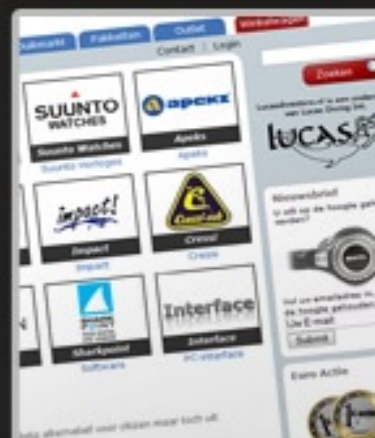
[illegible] Pakketten Outlet Winkelwagen
Contact | Login
Zoeken
Lucasdiveshop.nl is de webwinkel van Lucas Diving bv.
LUCAS
SUUNTO WATCHES
Suunto Watches
Suunto Horloges
apeks
Apeks
Apeks
impact!
Impact
Impact
Cressi
Cressi
Cressi
Sharkpoint
Sharkpoint
Software
Interface
Interface
PC-interface
Nieuwsbrief
U wilt op de hoogte gehouden worden?
Vul uw emailadres in, om op de hoogte gehouden te worden.
Uw E-mail
Submit
Euro Actie
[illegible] alsmaal voor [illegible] maar toch uit.